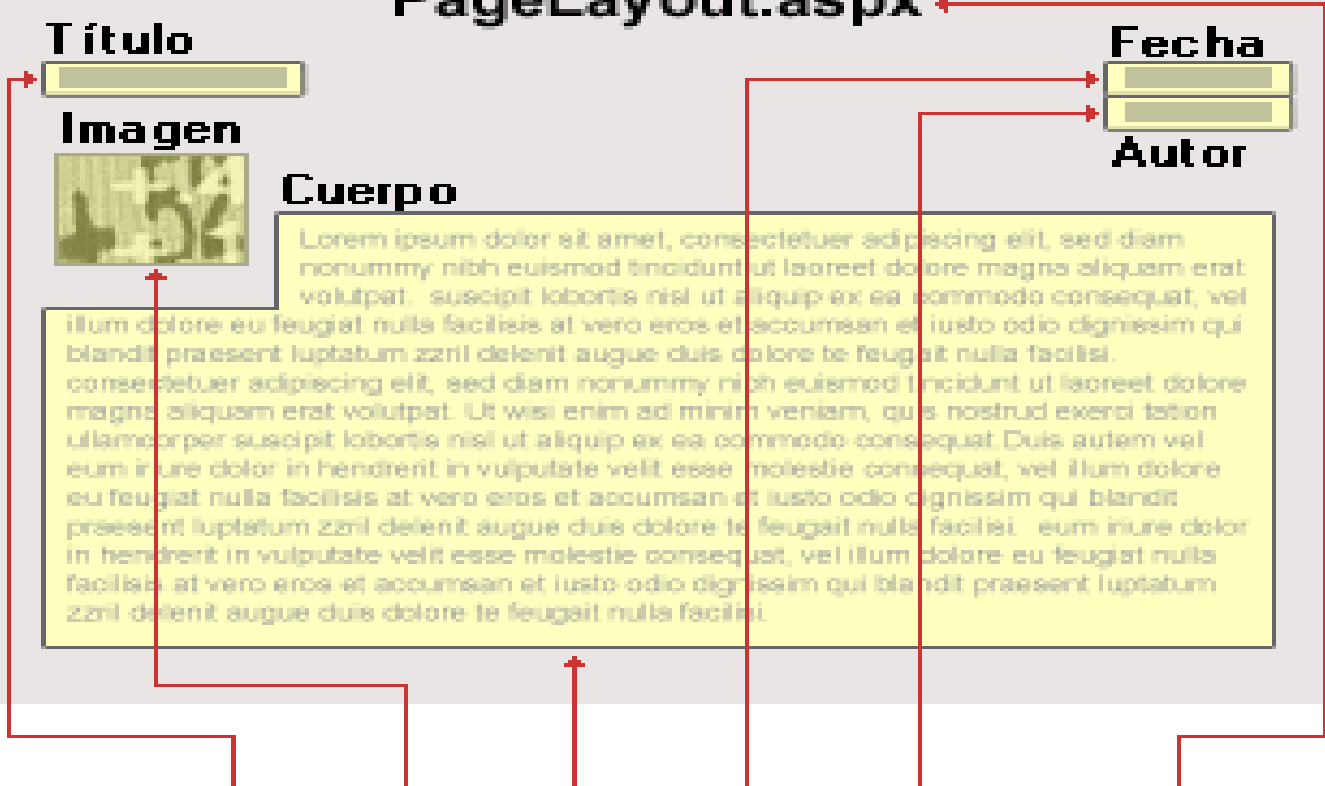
PageLayout.aspx

Título

Fecha

Imagen

Autor

Cuerpo

Lorem ipsum dolor sit amet, consectetuer adipiscing elit, sed diam nonummy nibh euismod tincidunt ut laoreet dolore magna aliquam erat volutpat. suscipit lobortis nisl ut aliquip ex ea commodo consequat, vel illum dolore eu feugiat nulla facilisis at vero eros et accumsan et iusto odio dignissim qui blandit praesent luptatum zzril delenit augue duis dolore te feugait nulla facilisi. consectetuer adipiscing elit, sed diam nonummy nibh euismod tincidunt ut laoreet dolore magna aliquam erat volutpat. Ut wisi enim ad minim veniam, quis nostrud exerci tation ullamcorper suscipit lobortis nisl ut aliquip ex ea commodo consequat.Duis autem vel eum iriure dolor in hendrerit in vulputate velit esse molestie consequat, vel illum dolore eu feugiat nulla facilisis at vero eros et accumsan et iusto odio dignissim qui blandit praesent luptatum zzril delenit augue duis dolore te feugait nulla facilisi. eum iriure dolor in hendrerit in vulputate velit esse molestie consequat, vel illum dolore eu feugiat nulla facilisis at vero eros et accumsan et iusto odio dignissim qui blandit praesent luptatum zzril delenit augue duis dolore te feugait nulla facilisi.